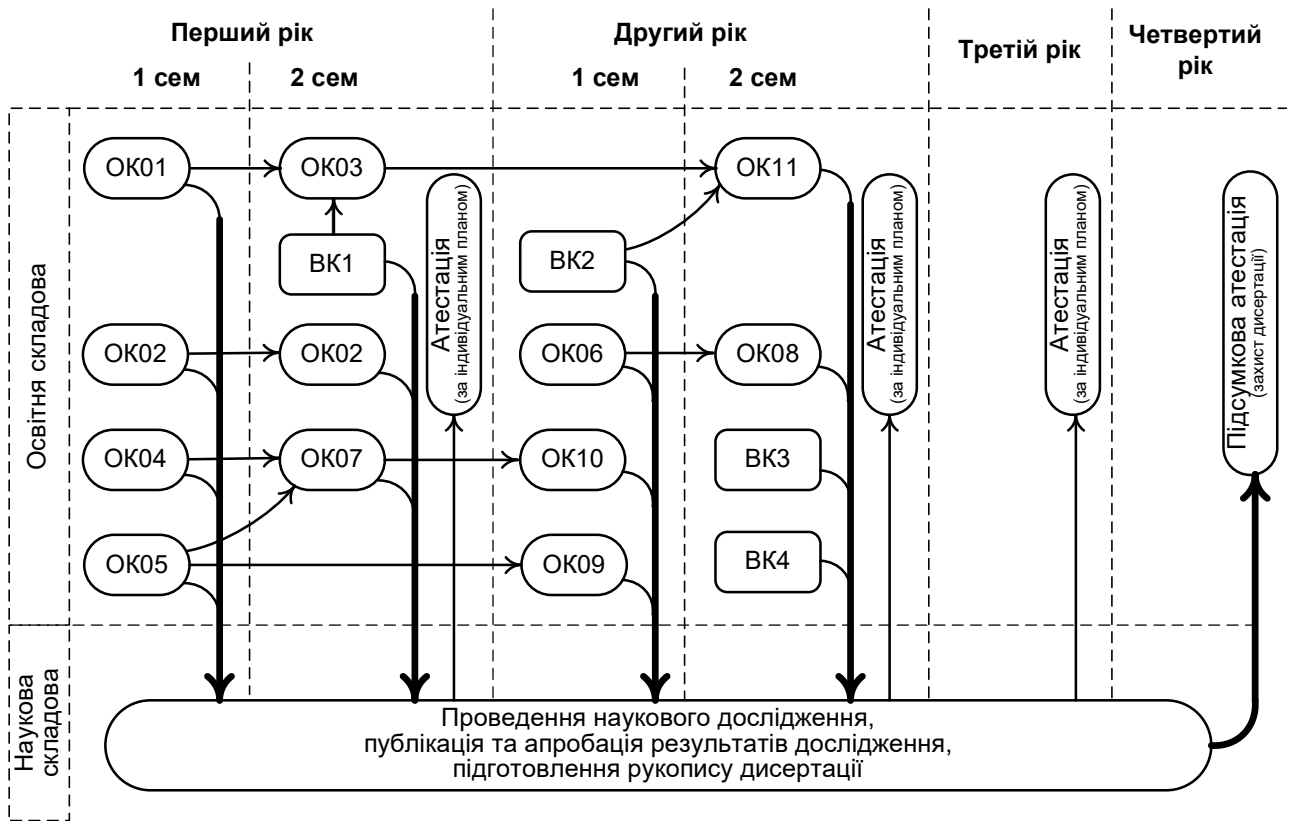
Перший рік
1 сем
2 сем
Другий рік
1 сем
2 сем
Третій рік
Четвертий рік

Освітня складова

ОК01
ОК03
ОК11
ВК1
ВК2
Атестація (за індивідуальним планом)
Атестація (за індивідуальним планом)
Атестація (за індивідуальним планом)
Підсумкова атестація (захист дисертації)
ОК02
ОК02
ОК06
ОК08
ОК04
ОК07
ОК10
ВК3
ОК05
ОК09
ВК4

Наукова складова

Проведення наукового дослідження, публікація та апробація результатів дослідження, підготовлення рукопису дисертації